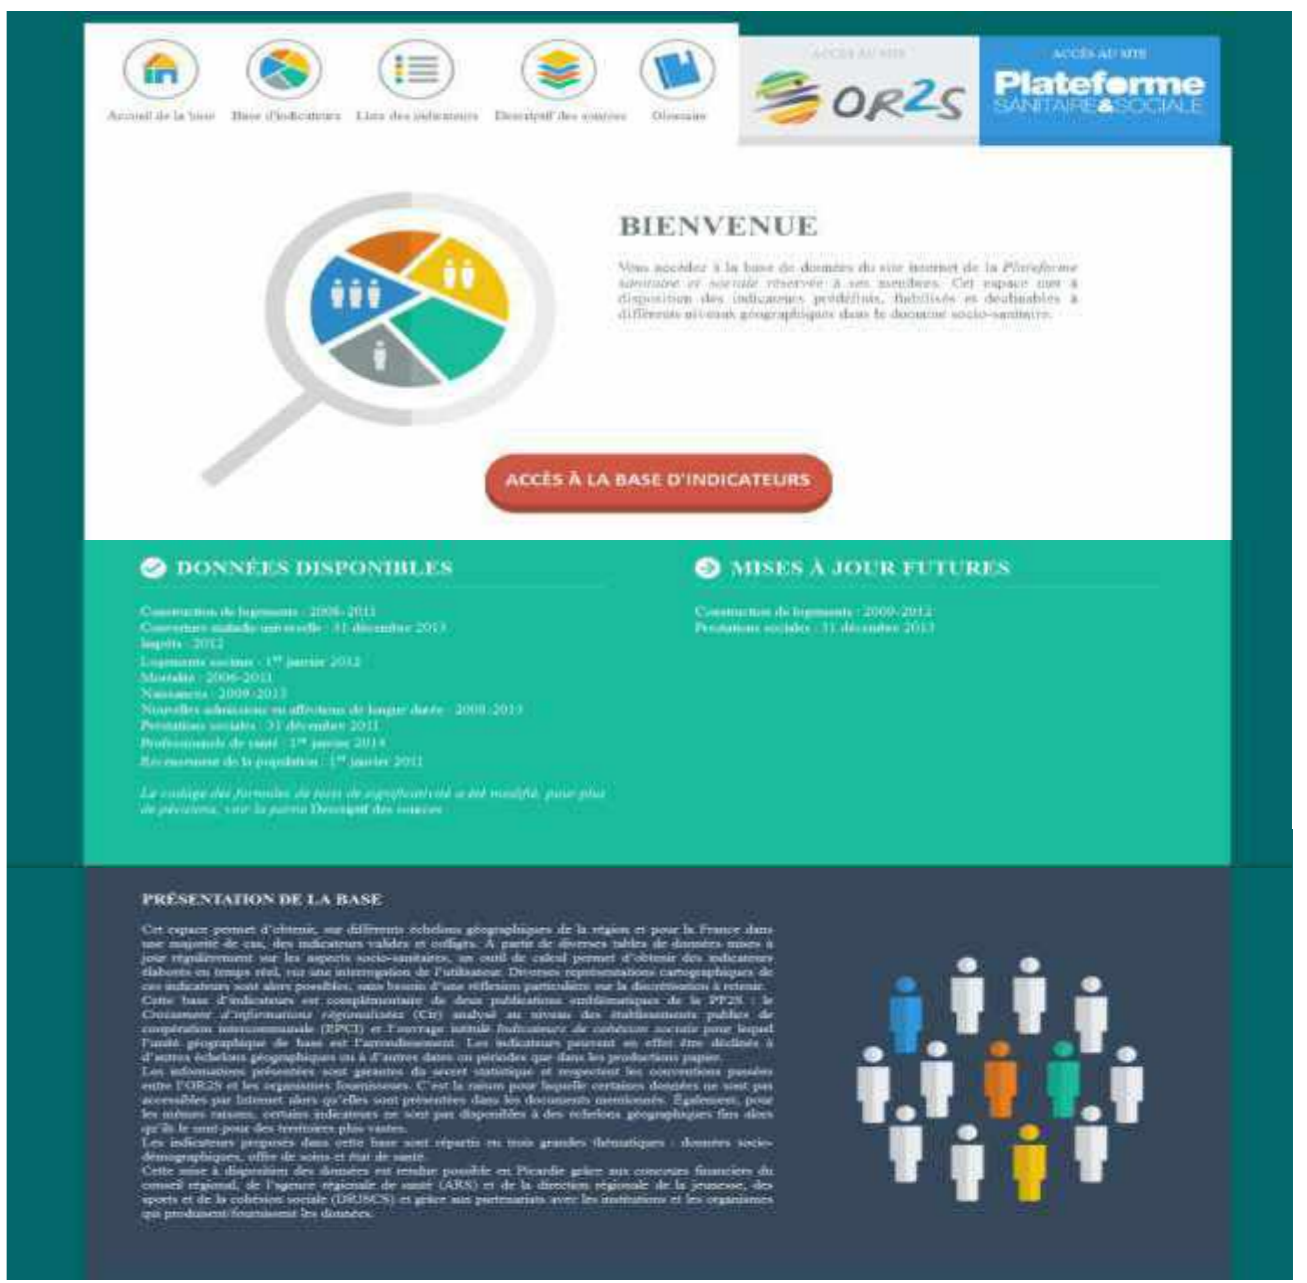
Accueil de la base | Base d'indicateurs | Liste des indicateurs | Descriptif des sources | Glossaire

ACCÈS AU SITE
OR2S

ACCÈS AU SITE
Plateforme SANITAIRE&SOCIALE

BIENVENUE

Vous accédez à la base de données du site internet de la Plateforme sanitaire et sociale réservée à ses membres. Cet espace met à disposition des indicateurs prédéfinis, fiabilisés et déclinables à différents niveaux géographiques dans le domaine socio-sanitaire.

ACCÈS À LA BASE D'INDICATEURS

DONNÉES DISPONIBLES

Construction de logements : 2008-2011
Couverture maladie universelle : 31 décembre 2013
Impôts : 2012
Logements sociaux : 1er janvier 2012
Mortalité : 2006-2011
Naissances : 2009-2013
Nouvelles admissions en affections de longue durée : 2008-2013
Prestations sociales : 31 décembre 2011
Professionnels de santé : 1er janvier 2014
Recensement de la population : 1er janvier 2011

Le codage des formules de tests de significativité a été modifié, pour plus de précisions, voir la partie Descriptif des sources

MISES À JOUR FUTURES

Construction de logements : 2009-2012
Prestations sociales : 31 décembre 2013

PRÉSENTATION DE LA BASE

Cet espace permet d'obtenir, sur différents échelons géographiques de la région et pour la France dans une majorité de cas, des indicateurs validés et colligés. À partir de diverses tables de données mises à jour régulièrement sur les aspects socio-sanitaires, un outil de calcul permet d'obtenir des indicateurs élaborés en temps réel, via une interrogation de l'utilisateur. Diverses représentations cartographiques de ces indicateurs sont alors possibles, sans besoin d'une réflexion particulière sur la discrétisation à retenir.
Cette base d'indicateurs est complémentaire de deux publications emblématiques de la PF2S : le Croisement d'informations régionalisées (Cir) analysé au niveau des établissements publics de coopération intercommunale (EPCI) et l'ouvrage intitulé Indicateurs de cohésion sociale pour lequel l'unité géographique de base est l'arrondissement. Les indicateurs peuvent en effet être déclinés à d'autres échelons géographiques ou à d'autres dates ou périodes que dans les productions papier.
Les informations présentées sont garantes du secret statistique et respectent les conventions passées entre l'OR2S et les organismes fournisseurs. C'est la raison pour laquelle certaines données ne sont pas accessibles par Internet alors qu'elles sont présentées dans les documents mentionnés. Également, pour les mêmes raisons, certains indicateurs ne sont pas disponibles à des échelons géographiques fins alors qu'ils le sont pour des territoires plus vastes.
Les indicateurs proposés dans cette base sont répartis en trois grandes thématiques : données socio-démographiques, offre de soins et état de santé.
Cette mise à disposition des données est rendue possible en Picardie grâce aux concours financiers du conseil régional, de l'agence régionale de santé (ARS) et de la direction régionale de la jeunesse, des sports et de la cohésion sociale (DRJSCS) et grâce aux partenariats avec les institutions et les organismes qui produisent/fournissent les données.